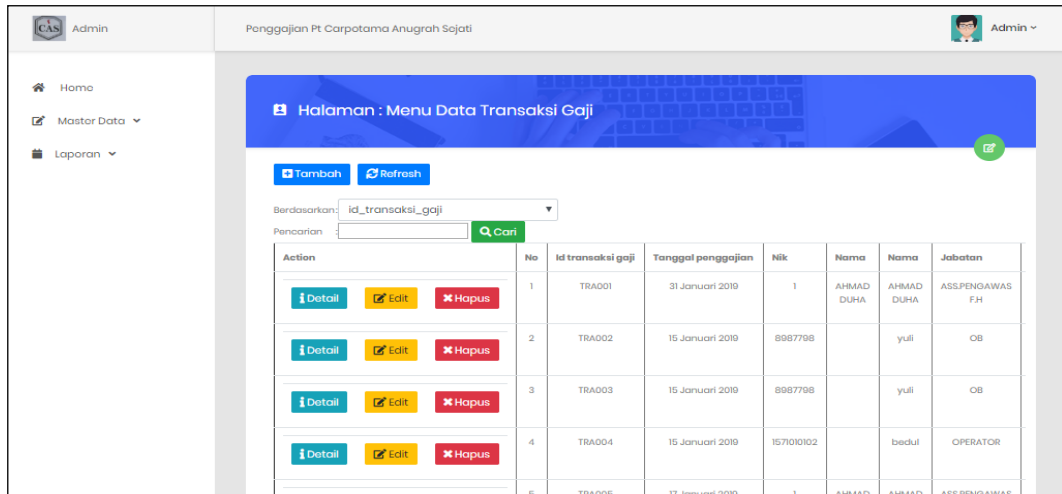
CAS Admin

Penggajian Pt Carpotama Anugrah Sojati

Admin

Home
Master Data
Laporan

Halaman : Menu Data Transaksi Gaji

Tambah Refresh

Berdasarkan: id_transaksi_gaji

Pencarian : Cari

| Action | No | Id transaksi gaji | Tanggal penggajian | Nik | Nama | Nama | Jabatan |
|---|---|---|---|---|---|---|---|
| Detail Edit Hapus | 1 | TRA001 | 31 Januari 2019 | 1 | AHMAD DUHA | AHMAD DUHA | ASS.PENGAWAS F.H |
| Detail Edit Hapus | 2 | TRA002 | 15 Januari 2019 | 8987798 | | yuli | OB |
| Detail Edit Hapus | 3 | TRA003 | 15 Januari 2019 | 8987798 | | yuli | OB |
| Detail Edit Hapus | 4 | TRA004 | 15 Januari 2019 | 1571010102 | | bedul | OPERATOR |
| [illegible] | 5 | TRA005 | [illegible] | 1 | AHMAD | AHMAD | ASS.PENGAWAS |